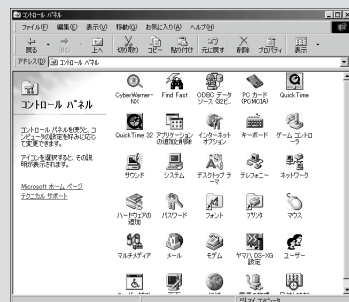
コントロール パネル

ファイル(F) 編集(E) 表示(V) 移動(G) お気に入り(A) ヘルプ(H)

戻る 進む 上へ 切り取り コピー 貼り付け 元に戻す 削除 プロパティ 表示

アドレス(D) コントロール パネル

コントロール パネル

コントロール パネルを使うと、コンピュータの設定を好みに応じて変更できます。

アイコンを選択すると、その説明が表示されます。

Microsoft ホーム ページ
テクニカル サポート

CyberWarner-NX
Find Fast
ODBC データ ソース (32ビ...
PC カード (PCMCIA)
QuickTime
QuickTime 32
アプリケーションの追加と削除
インターネット オプション
キーボード
ゲーム コントローラ
サウンド
システム
デスクトップ テーマ
テレフォニー
ネットワーク
ハードウェアの追加
パスワード
フォント
プリンタ
マウス
マルチメディア
メール
モデム
ヤマハ DS-XG 設定
ユーザー

マイ コンピュータ